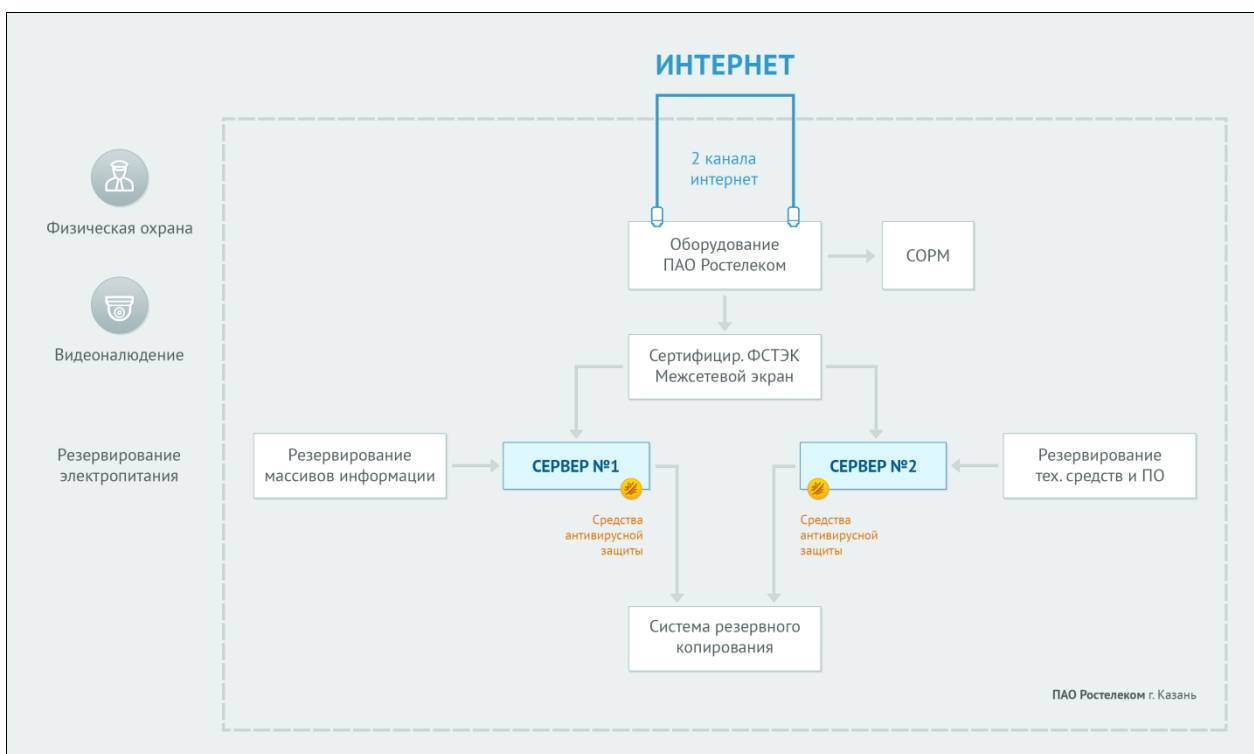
ИНТЕРНЕТ

2 канала интернет

Физическая охрана

Видеоналюдение

Резервирование электропитания

Оборудование ПАО Ростелеком

СОРМ

Сертифицир. ФСТЭК Межсетевой экран

Резервирование массивов информации

СЕРВЕР №1

СЕРВЕР №2

Резервирование тех. средств и ПО

Средства антивирусной защиты

Средства антивирусной защиты

Система резервного копирования

ПАО Ростелеком г. Казань